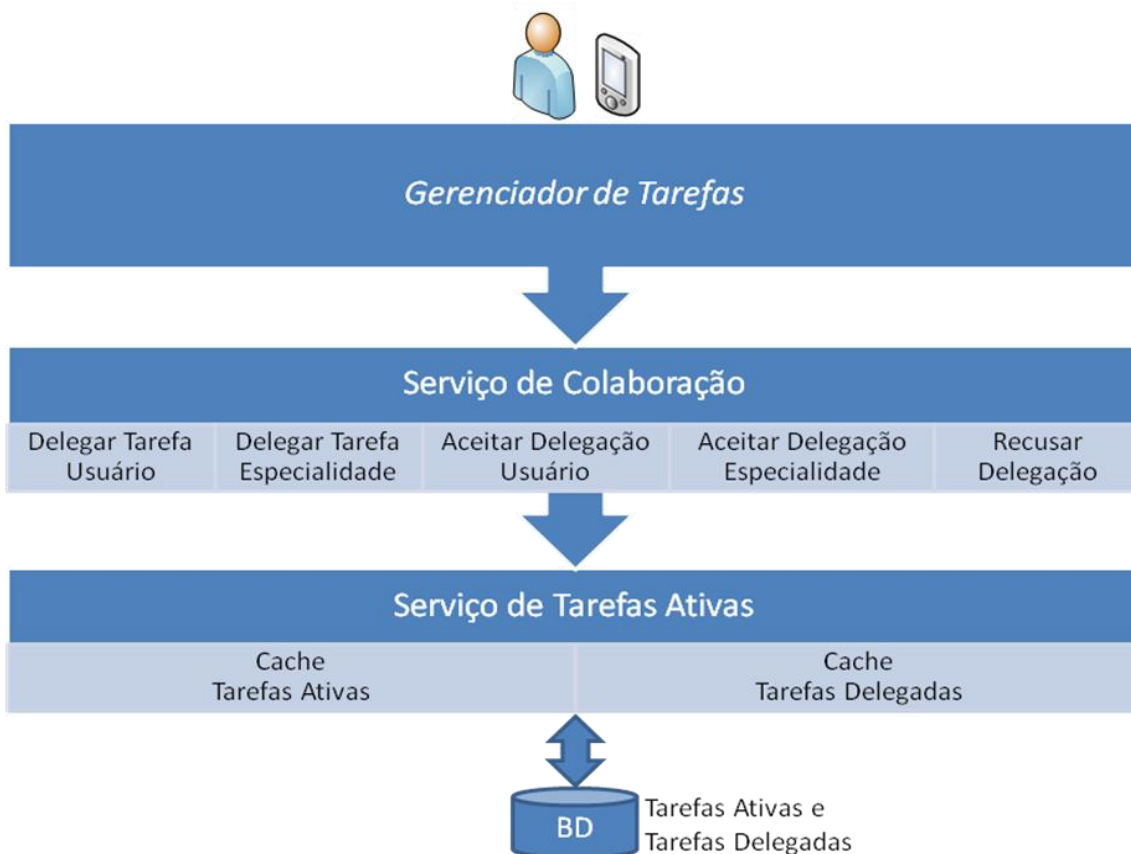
Gerenciador de Tarefas

Serviço de Colaboração

| Delegar Tarefa Usuário | Delegar Tarefa Especialidade | Aceitar Delegação Usuário | Aceitar Delegação Especialidade | Recusar Delegação |
|---|---|---|---|---|

Serviço de Tarefas Ativas

| Cache Tarefas Ativas | Cache Tarefas Delegadas |
|---|---|

BD

Tarefas Ativas e Tarefas Delegadas